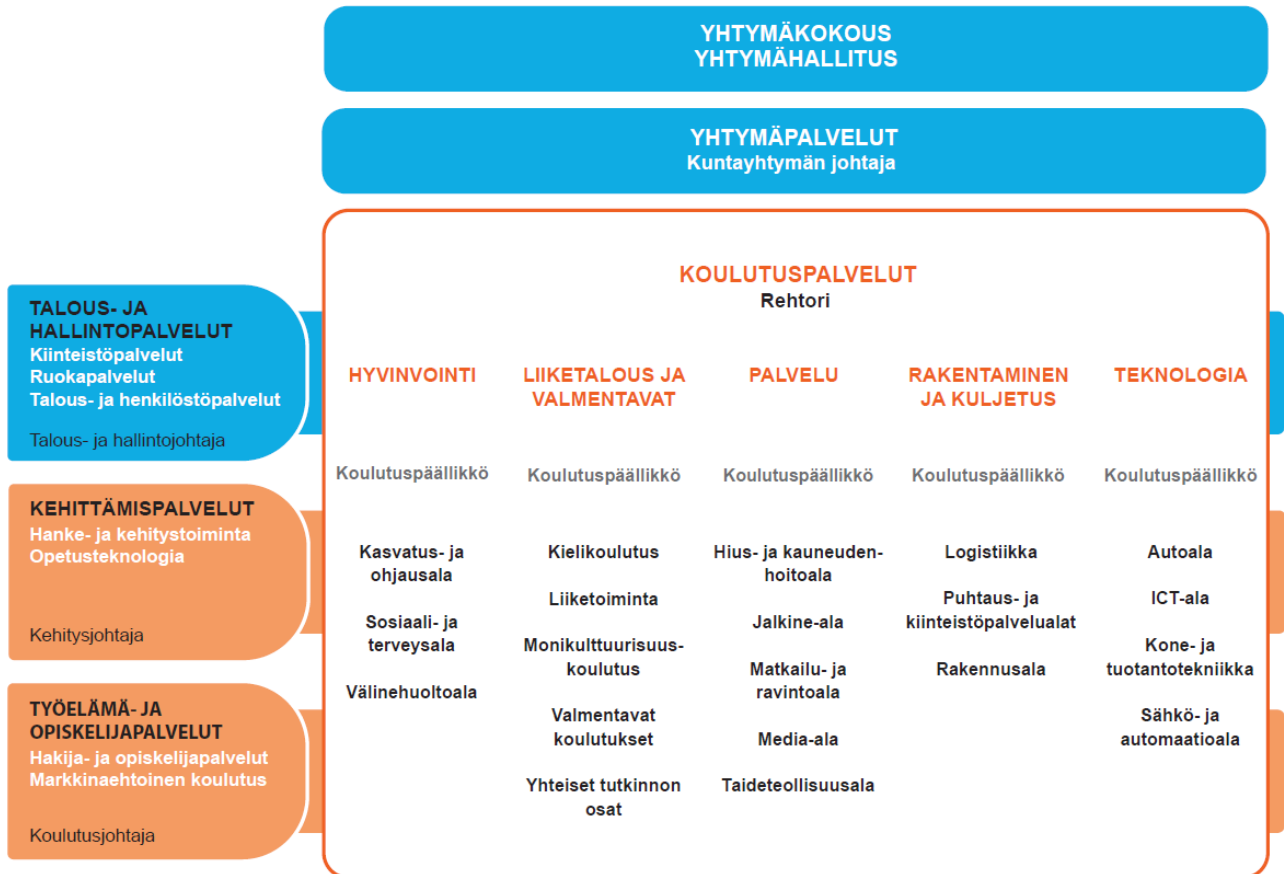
YHTYMÄKOKOUS
YHTYMÄHALLITUS

YHTYMÄPALVELUT
Kuntayhtymän johtaja

TALOUS- JA HALLINTOPALVELUT
Kiinteistöpalvelut
Ruokapalvelut
Talous- ja henkilöstöpalvelut

Talous- ja hallintojohtaja

KEHITTÄMISPALVELUT
Hanke- ja kehitystoiminta
Opetusteknologia

Kehitysjohtaja

TYÖELÄMÄ- JA OPISKELIJAPALVELUT
Hakija- ja opiskelijapalvelut
Markkinaehtoinen koulutus

Koulutusjohtaja

KOULUTUSPALVELUT
Rehtori

HYVINVOINTI

Koulutuspäällikkö

Kasvatus- ja ohjausala

Sosiaali- ja terveysala

Välinehuoltoala

LIIKETALOUS JA VALMENTAVAT

Koulutuspäällikkö

Kielikoulutus

Liiketoiminta

Monikulttuurisuuskoulutus

Valmentavat koulutukset

Yhteiset tutkinnon osat

PALVELU

Koulutuspäällikkö

Hius- ja kauneudenhoitoala

Jalkine-ala

Matkailu- ja ravintoala

Media-ala

Taideteollisuusala

RAKENTAMINEN JA KULJETUS

Koulutuspäällikkö

Logistiikka

Puhtaus- ja kiinteistöpalvelualat

Rakennusala

TEKNOLOGIA

Koulutuspäällikkö

Autoala

ICT-ala

Kone- ja tuotantotekniikka

Sähkö- ja automaatioala